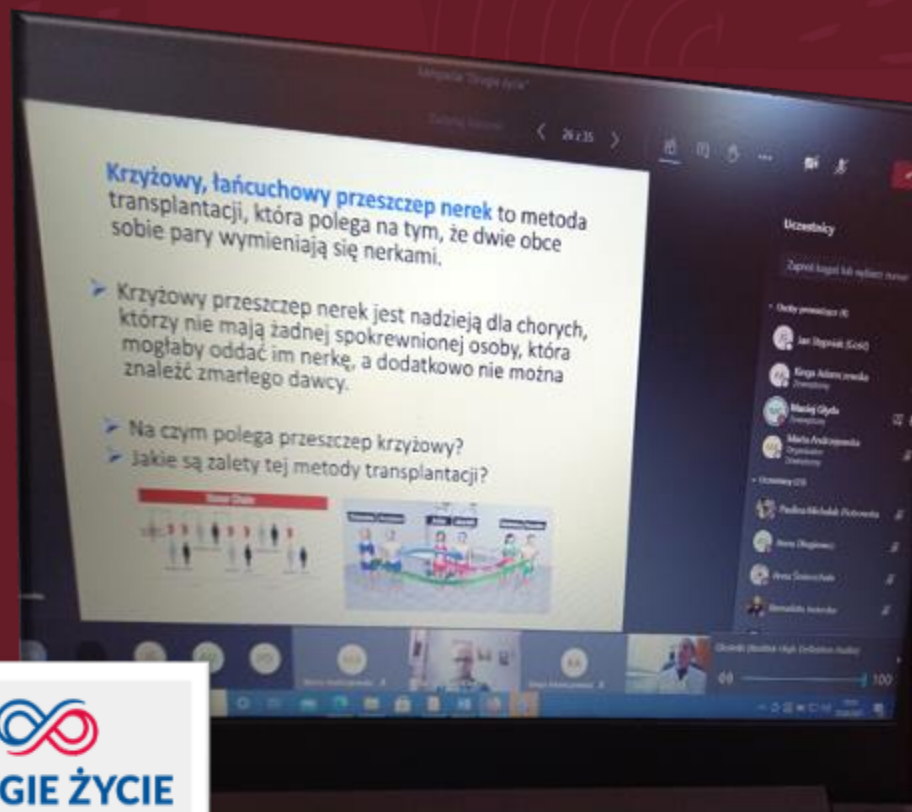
Krzyżowy, łańcuchowy przeszczep nerek to metoda transplantacji, która polega na tym, że dwie obce sobie pary wymieniają się nerkami.

➤ Krzyżowy przeszczep nerek jest nadzieją dla chorych, którzy nie mają żadnej spokrewnionej osoby, która mogłaby oddać im nerkę, a dodatkowo nie można znaleźć zmarłego dawcy.

➤ Na czym polega przeszczep krzyżowy?
➤ Jakie są zalety tej metody transplantacji?

26 z 35

Uczestnicy

Jan Dygosiak (Gość)
Kinga Adamczewska
Maciej Głyda
Maria Andrzejewska
Organizator

Paulina Michalak-Piotrowska
Anna Zbigniewicz
Anna Śniewchała
Benedykt Andersko

100

GIE ŻYCIE